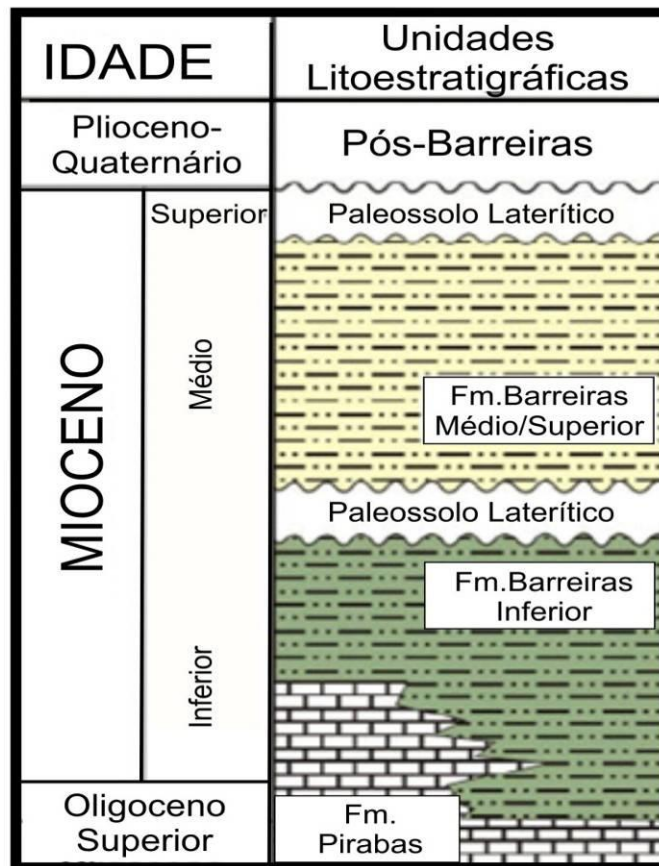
IDADE

Unidades Litoestratigráficas

Plioceno-Quaternário

Pós-Barreiras

MIOCENO

Superior

Médio

Inferior

Paleossolo Laterítico

Fm.Barreiras Médio/Superior

Paleossolo Laterítico

Fm.Barreiras Inferior

Oligoceno Superior

Fm. Pirabas